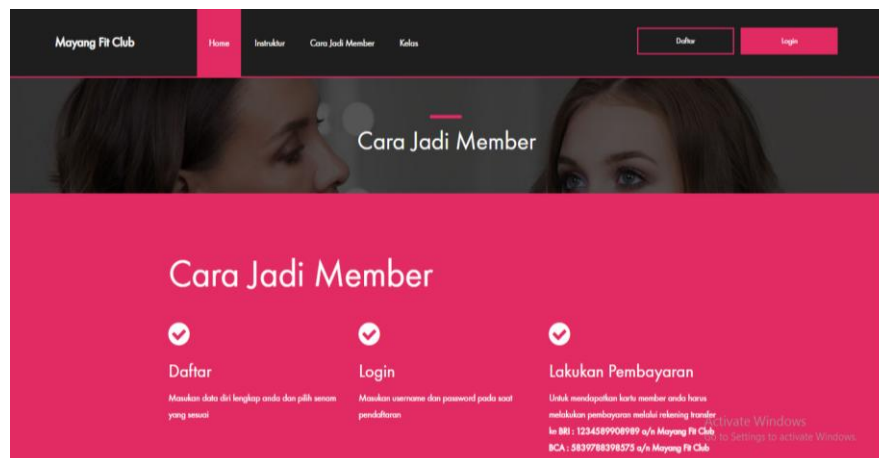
Mayang Fit Club

Home Instruktur Cara Jadi Member Kelas

Daftar Login

Cara Jadi Member

Cara Jadi Member

Daftar

Masukan data diri lengkap anda dan pilih senam yang sesuai

Login

Masukan username dan password pada saat pendaftaran

Lakukan Pembayaran

Untuk mendapatkan kartu member anda harus melakukan pembayaran melalui rekening transfer ke BRI : 1234589908989 a/n Mayang Fit Club BCA : 5839788398575 a/n Mayang Fit Club

Activate Windows
Go to Settings to activate Windows.